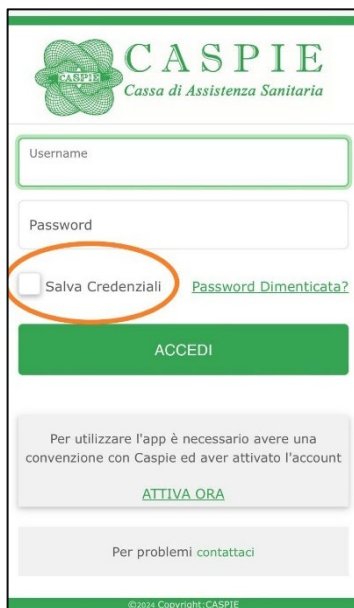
CASPIE
CASPIE
Cassa di Assistenza Sanitaria

Username

Password

Salva Credenziali
Password Dimenticata?

ACCEDI

Per utilizzare l'app è necessario avere una convenzione con Caspie ed aver attivato l'account

ATTIVA ORA

Per problemi contattaci

©2024 Copyright:CASPIE